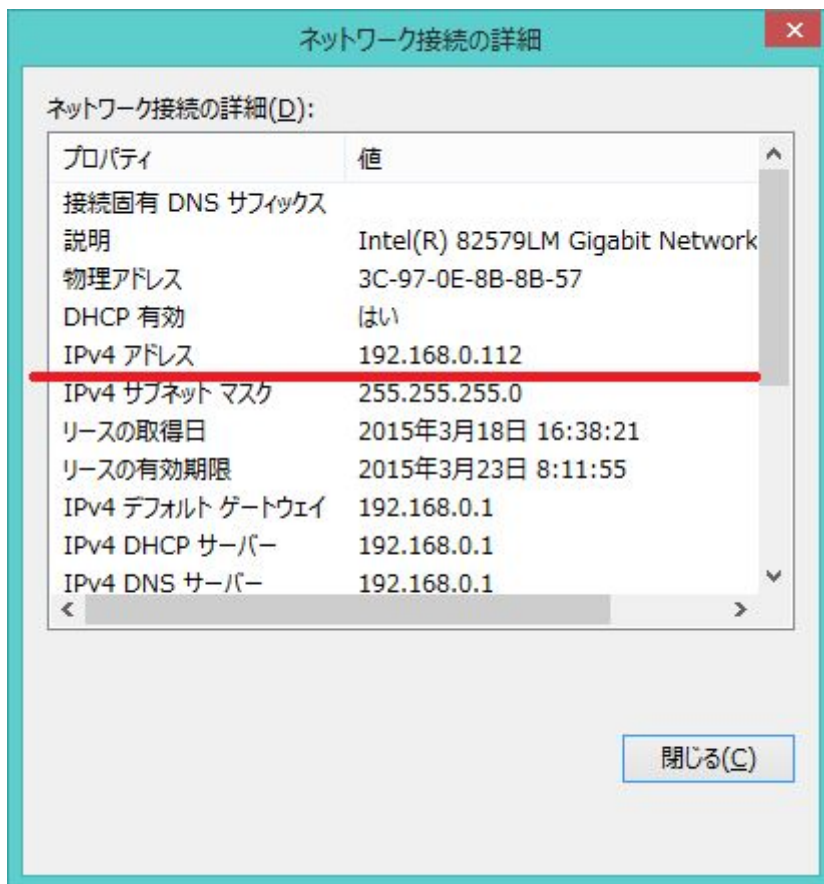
ネットワーク接続の詳細

ネットワーク接続の詳細(D):

| プロパティ | 値 |
|---|---|
| 接続固有 DNS サフィックス | |
| 説明 | Intel(R) 82579LM Gigabit Network |
| 物理アドレス | 3C-97-0E-8B-8B-57 |
| DHCP 有効 | はい |
| IPv4 アドレス | 192.168.0.112 |
| IPv4 サブネット マスク | 255.255.255.0 |
| リースの取得日 | 2015年3月18日 16:38:21 |
| リースの有効期限 | 2015年3月23日 8:11:55 |
| IPv4 デフォルト ゲートウェイ | 192.168.0.1 |
| IPv4 DHCP サーバー | 192.168.0.1 |
| IPv4 DNS サーバー | 192.168.0.1 |

閉じる(C)